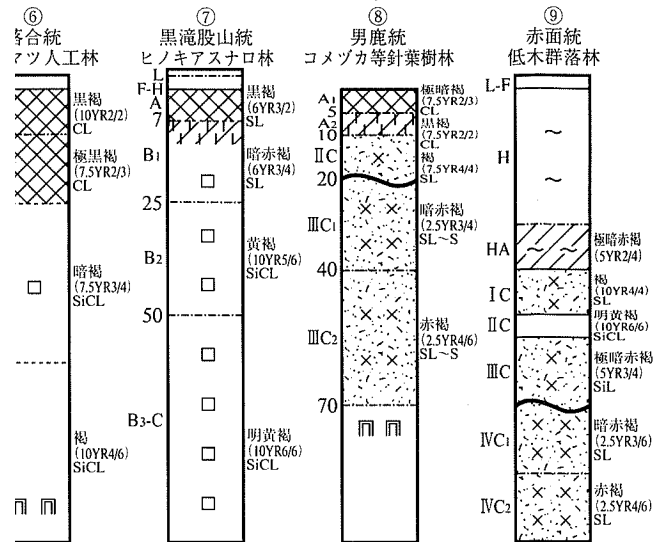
⑥
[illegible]合統
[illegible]ツ人工林

黒褐
(10YR2/2)
CL

極黒褐
(7.5YR2/3)
CL

暗褐
(7.5YR3/4)
SiCL

褐
(10YR4/6)
SiCL

⑦
黒滝股山統
ヒノキアスナロ林

L
F-H
A
7
B₁
25
B₂
50
B₃-C

黒褐
(6YR3/2)
SL

暗赤褐
(6YR3/4)
SL

黄褐
(10YR5/6)
SiCL

明黄褐
(10YR6/6)
SiCL

⑧
男鹿統
コメヅカ等針葉樹林

A₁
5
A₂
10
ⅡC
20
ⅢC₁
40
ⅢC₂
70

極暗褐
(7.5YR2/3)
CL

黒褐
(7.5YR2/2)
CL

褐
(7.5YR4/4)
SL

暗赤褐
(2.5YR3/4)
SL~S

赤褐
(2.5YR4/6)
SL~S

⑨
赤面統
低木群落林

L-F
H
HA
ⅠC
ⅡC
ⅢC
ⅣC₁
ⅣC₂

極暗赤褐
(5YR2/4)

褐
(10YR4/4)
SL

明黄褐
(10YR6/6)
SiCL

極暗赤褐
(5YR3/4)
SiL

暗赤褐
(2.5YR3/6)
SL

赤褐
(2.5YR4/6)
SL